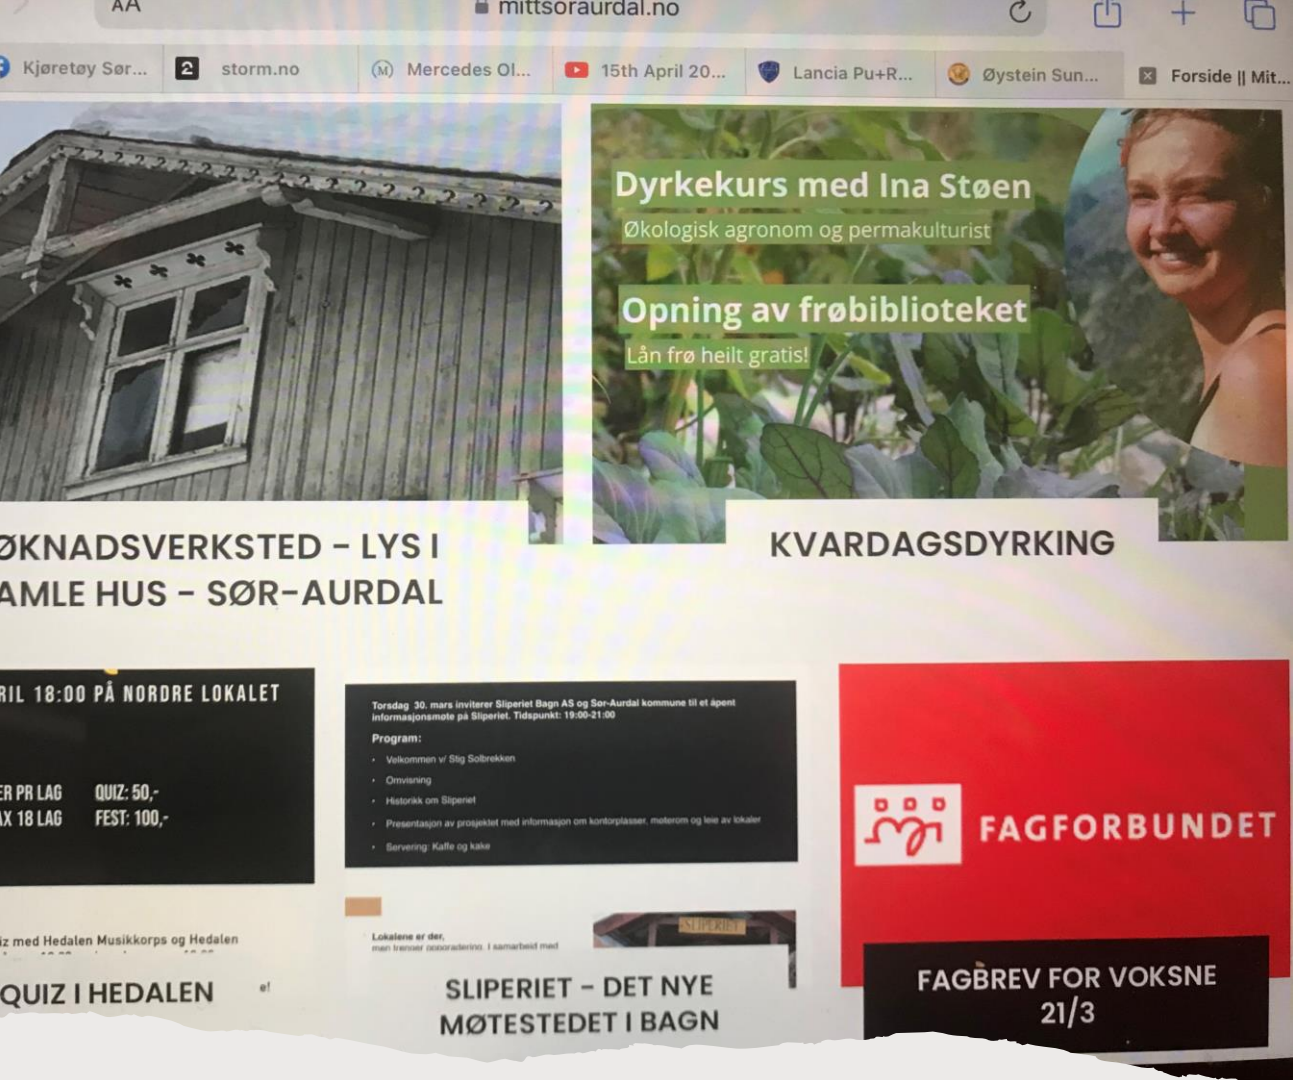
AA mittsoraurdal.no

Kjøretøy Sør... storm.no Mercedes Ol... 15th April 20... Lancia Pu+R... Øystein Sun... Forside || Mit...

Dyrkekurs med Ina Støen
Økologisk agronom og permakulturist
Opning av frøbiblioteket
Lån frø heilt gratis!

ØKNADSVERKSTED - LYS I AMLE HUS - SØR-AURDAL

KVARDAGSDYRKING

RIL 18:00 PÅ NORDRE LOKALET

ER PR LAG QUIZ: 50,-
AX 18 LAG FEST: 100,-

iz med Hedalen Musikkorps og Hedalen

QUIZ I HEDALEN

Torsdag 30. mars inviterer Sliperiet Bagn AS og Sør-Aurdal kommune til et åpent informasjonsmøte på Sliperiet. Tidspunkt: 19:00-21:00
Program:
• Velkommen v/ Stig Solbrekken
• Omvisning
• Historikk om Sliperiet
• Presentasjon av prosjektet med informasjon om kontorplasser, møterom og leie av lokaler
• Servering: Kaffe og kake

Lokalene er der,
men trenger oppgradering. I samarbeid med

SLIPERIET

SLIPERIET - DET NYE MØTESTEDET I BAGN

FAGFORBUNDET

FAGBREV FOR VOKSNE 21/3